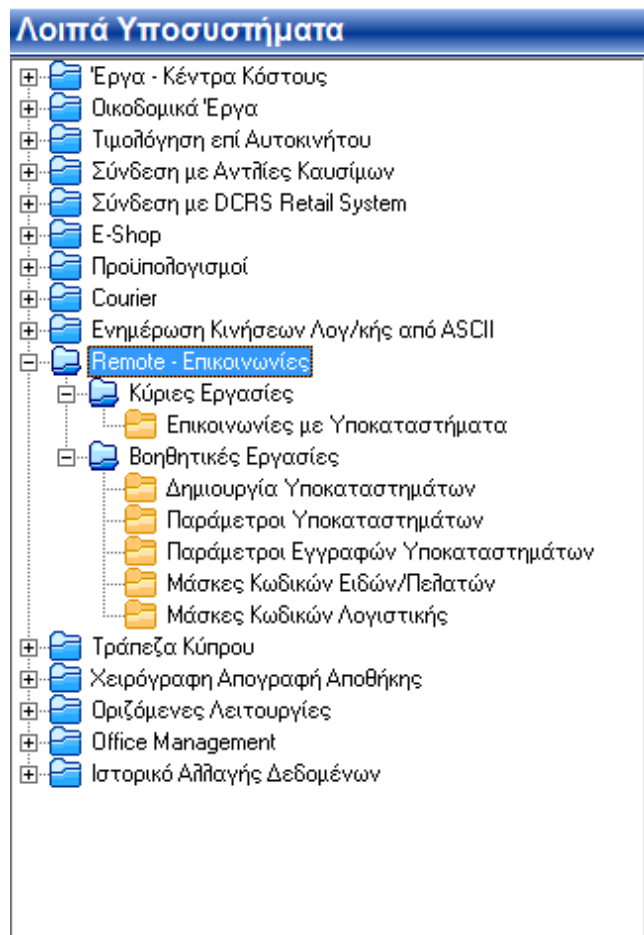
Λοιπά Υποσυστήματα

Έργα - Κέντρα Κόστους
Οικοδομικά Έργα
Τιμολόγηση επί Αυτοκινήτου
Σύνδεση με Αντλίες Καυσίμων
Σύνδεση με DCRS Retail System
E-Shop
Προϋπολογισμοί
Courier
Ενημέρωση Κινήσεων Λογ/κής από ASCII
Remote - Επικοινωνίες
Κύριες Εργασίες
Επικοινωνίες με Υποκαταστήματα
Βοηθητικές Εργασίες
Δημιουργία Υποκαταστημάτων
Παράμετροι Υποκαταστημάτων
Παράμετροι Εγγραφών Υποκαταστημάτων
Μάσκες Κωδικών Ειδών/Πελατών
Μάσκες Κωδικών Λογιστικής
Τράπεζα Κύπρου
Χειρόγραφη Απογραφή Αποθήκης
Οριζόμενες Λειτουργίες
Office Management
Ιστορικό Αλλαγής Δεδομένων